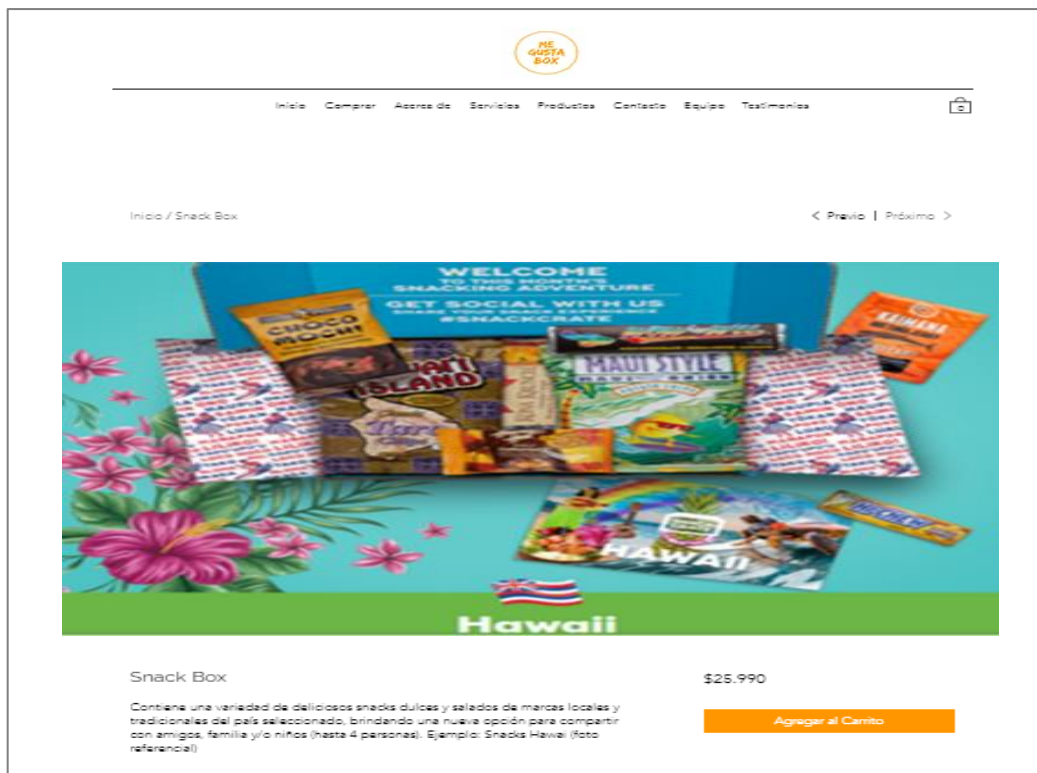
ME GUSTA BOX

Inicio Comprar Acerca de Servicios Productos Contacto Equipo Testimonios

Inicio / Snack Box

< Previo | Próximo >

WELCOME TO THIS MONTH'S SNACKING ADVENTURE
GET SOCIAL WITH US
SHARE YOUR SNACK EXPERIENCE
#SNACKCRATE

CHOCO MOCHI
HAWAI'I ISLAND
MAUI STYLE
KAIMANA
HAWAII

Hawaii

Snack Box

$25.990

Contiene una variedad de deliciosos snacks dulces y salados de marcas locales y tradicionales del país seleccionado, brindando una nueva opción para compartir con amigos, familia y/o niños (hasta 4 personas). Ejemplo: Snacks Hawai (foto referencial)

Agregar al Carrito